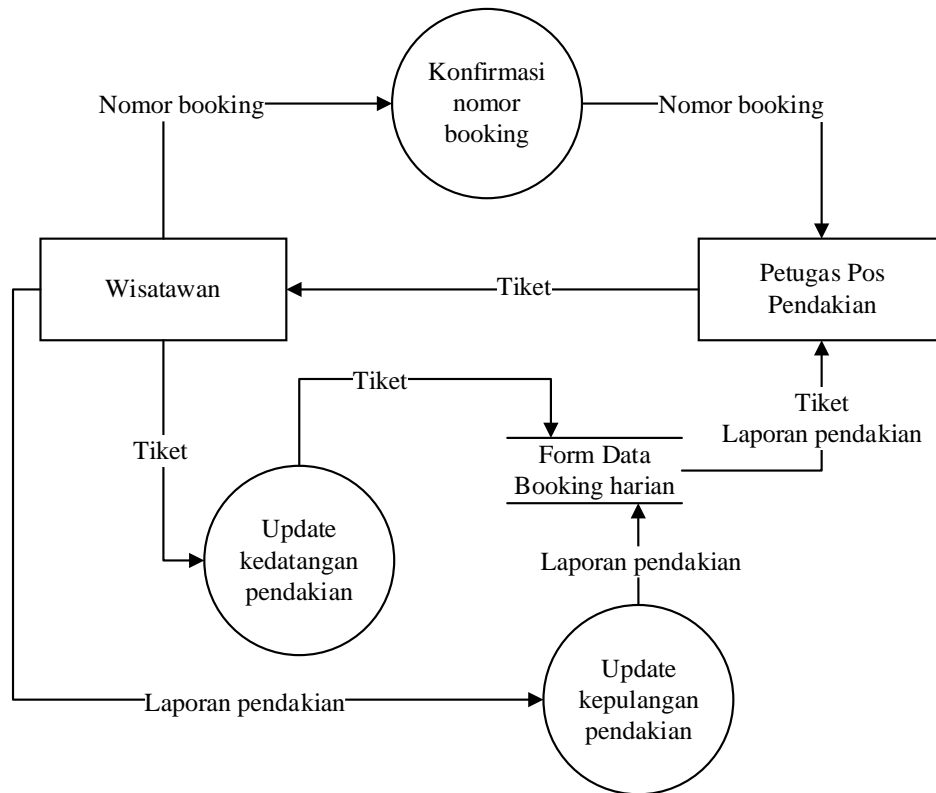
Konfirmasi nomor booking

Nomor booking

Nomor booking

Wisatawan

Tiket

Petugas Pos Pendakian

Tiket

Tiket

Tiket
Laporan pendakian

Form Data Booking harian

Update kedatangan pendakian

Laporan pendakian

Laporan pendakian

Update kepulangan pendakian